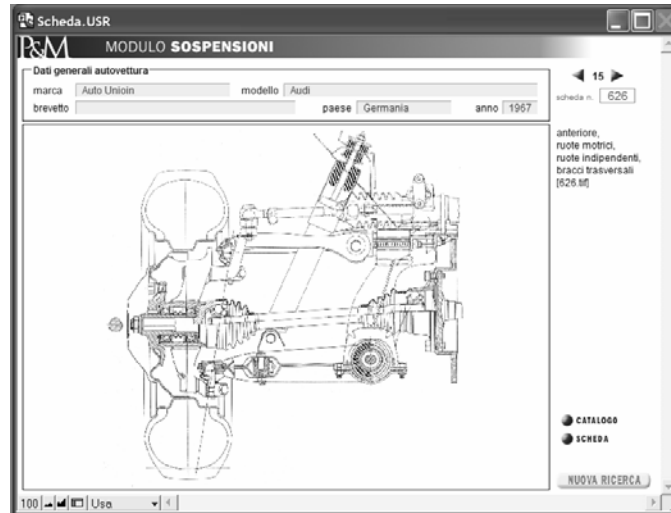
Scheda.USR

P&M MODULO SOSPENSIONI

Dati generali autovettura

marca Auto Unioin modello Audi

brevetto paese Germania anno 1967

15

scheda n. 626

anteriore, ruote motrici, ruote indipendenti, bracci trasversali [626.tif]

CATALOGO

SCHEDA

NUOVA RICERCA

100 Usa